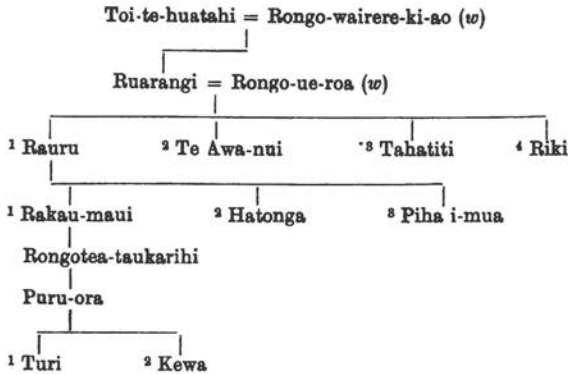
Toi-te-huatahi = Rongo-wairere-ki-ao (*w*)

Ruarangi = Rongo-ue-roa (*w*)

$^1$ Rauru

$^2$ Te Awa-nui

$^3$ Tahatiti

$^4$ Riki

$^1$ Rakau-maui

$^2$ Hatonga

$^3$ Piha i-mua

Rongotea-taukarihi

Puru-ora

$^1$ Turi

$^2$ Kewa